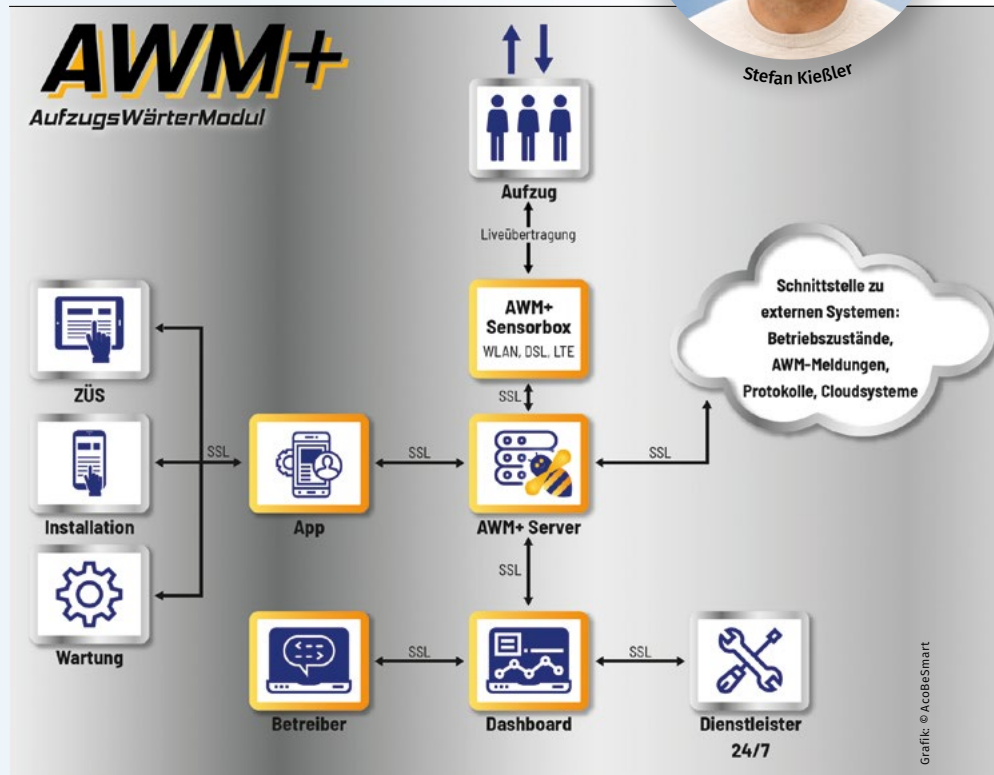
AWM+
AufzugsWärterModul

Stefan Kießler

Aufzug

Liveübertragung

AWM+
Sensorbox
WLAN, DSL, LTE

Schnittstelle zu externen Systemen: Betriebszustände, AWM-Meldungen, Protokolle, Cloudsysteme

ZÜS

SSL

Installation

SSL

SSL

SSL

App

AWM+ Server

Wartung

SSL

Betreiber

SSL

Dashboard

SSL

Dienstleister 24/7

Grafik: © AcoBeSmart